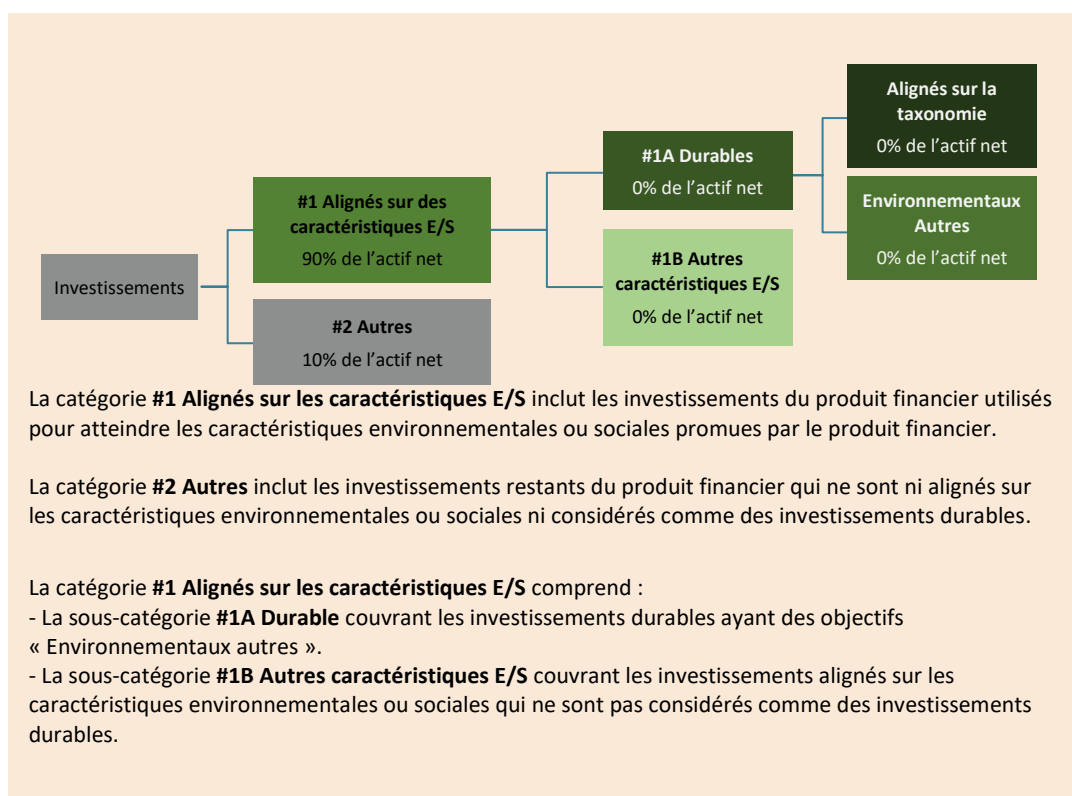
Investissements

#1 Alignés sur des caractéristiques E/S
90% de l’actif net

#2 Autres
10% de l’actif net

#1A Durables
0% de l’actif net

#1B Autres caractéristiques E/S
0% de l’actif net

Alignés sur la taxonomie
0% de l’actif net

Environnementaux Autres
0% de l’actif net

La catégorie **#1 Alignés sur les caractéristiques E/S** inclut les investissements du produit financier utilisés pour atteindre les caractéristiques environnementales ou sociales promues par le produit financier.

La catégorie **#2 Autres** inclut les investissements restants du produit financier qui ne sont ni alignés sur les caractéristiques environnementales ou sociales ni considérés comme des investissements durables.

La catégorie **#1 Alignés sur les caractéristiques E/S** comprend :
- La sous-catégorie **#1A Durable** couvrant les investissements durables ayant des objectifs « Environnementaux autres ».
- La sous-catégorie **#1B Autres caractéristiques E/S** couvrant les investissements alignés sur les caractéristiques environnementales ou sociales qui ne sont pas considérés comme des investissements durables.